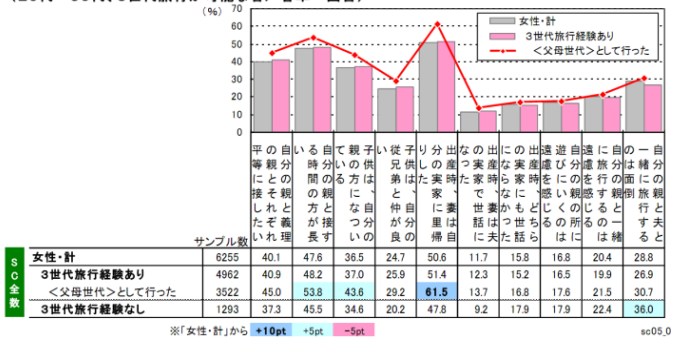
(%)
70
60
50
40
30
20
10
0

女性・計
3世代旅行経験あり
<父母世代>として行った

自分の親と義理の親とを平等に接してくれる
自分の親と接する時間の方が長い
子供が、自分の親の方になついている
兄弟と仲が良い
出産時に妻は自分の実家に里帰りした
夫は実家の世話になった
出産時もだから実家の世話にならなかった
自分の親の所に遊びに行くのは遠慮を感じる
自分の親と旅行するのは遠慮を感じる
一緒に旅行するのは面倒

サンプル数

| | | サンプル数 | | | | | | | | | | |
|---|---|---|---|---|---|---|---|---|---|---|---|---|
| SC全数 | 女性・計 | 6255 | 40.1 | 47.6 | 36.5 | 24.7 | 50.6 | 11.7 | 15.8 | 16.8 | 20.4 | 28.8 |
| | 3世代旅行経験あり | 4962 | 40.9 | 48.2 | 37.0 | 25.9 | 51.4 | 12.3 | 15.2 | 16.5 | 19.9 | 26.9 |
| | <父母世代>として行った | 3522 | 45.0 | 53.8 | 43.6 | 29.2 | 61.5 | 13.7 | 16.8 | 17.6 | 21.5 | 30.7 |
| | 3世代旅行経験なし | 1293 | 37.3 | 45.5 | 34.6 | 20.2 | 47.8 | 9.2 | 17.9 | 17.9 | 22.4 | 36.0 |

※「女性・計」から +10pt +5pt −5pt
sc05_0